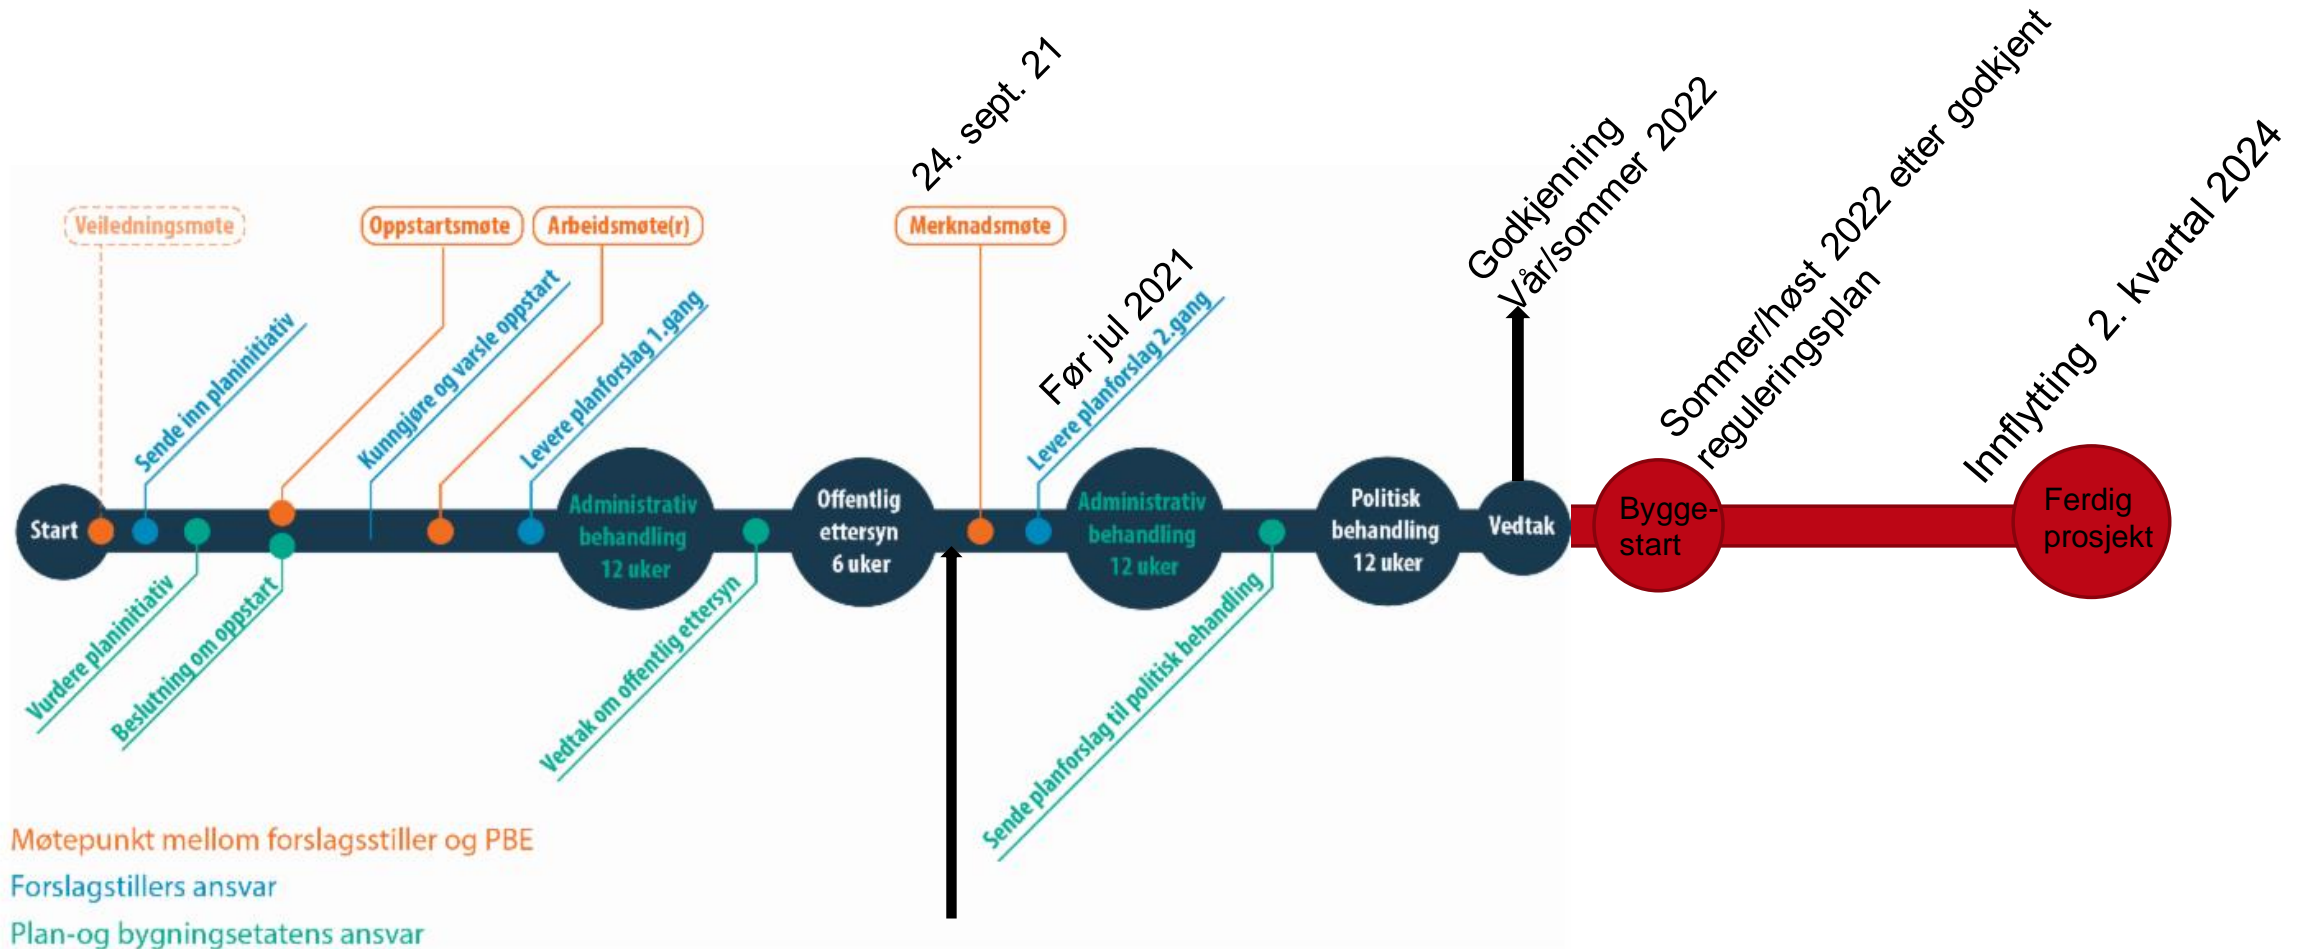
24. sept. 21

Godkjenning
Vår/sommer 2022

Sommer/høst 2022 etter godkjent reguleringsplan

Innflytting 2. kvartal 2024

Veiledningsmøte
Oppstartsmøte
Arbeidsmøte(r)
Merknadsmøte

Sende inn planinitiativ
Kunngjøre og varsle oppstart
Levere planforslag 1.gang
Før jul 2021
Levere planforslag 2.gang

Start
Administrativ behandling 12 uker
Offentlig ettersyn 6 uker
Administrativ behandling 12 uker
Politisk behandling 12 uker
Vedtak
Bygge-start
Ferdig prosjekt

Vurdere planinitiativ
Beslutning om oppstart
Vedtak om offentlig ettersyn
Sende planforslag til politisk behandling

Møtepunkt mellom forslagsstiller og PBE
Forslagstillers ansvar
Plan-og bygningsetatens ansvar